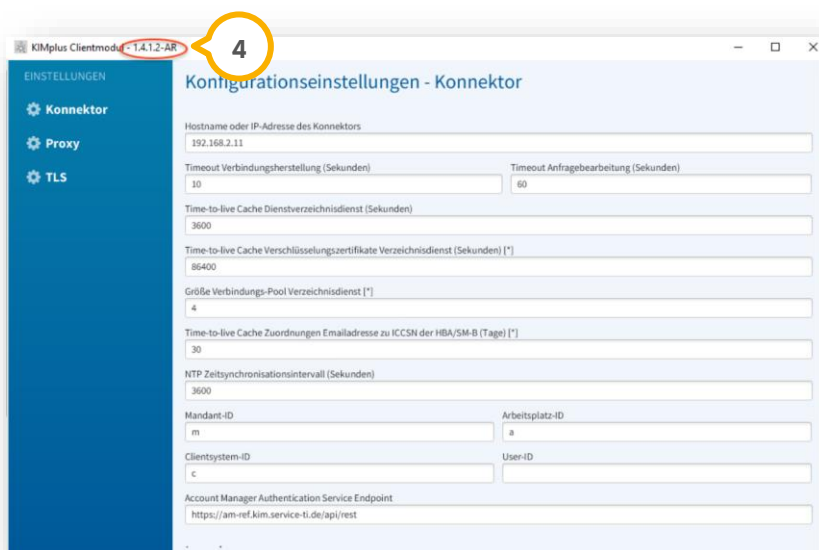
KIMplus Clientmodul - 1.4.1.2-AR

4

EINSTELLUNGEN

Konnektor

Proxy

TLS

Konfigurationseinstellungen - Konnektor

Hostname oder IP-Adresse des Konnektors

192.168.2.11

Timeout Verbindungsherstellung (Sekunden)

10

Timeout Anfragebearbeitung (Sekunden)

60

Time-to-live Cache Dienstverzeichnisdienst (Sekunden)

3600

Time-to-live Cache Verschlüsselungszertifikate Verzeichnisdienst (Sekunden) [*]

86400

Größe Verbindungs-Pool Verzeichnisdienst [*]

4

Time-to-live Cache Zuordnungen Emailadresse zu ICCSN der HBA/SM-B (Tage) [*]

30

NTP Zeitsynchronisationsintervall (Sekunden)

3600

Mandant-ID

m

Arbeitsplatz-ID

a

Clientsystem-ID

c

User-ID

Account Manager Authentication Service Endpoint

https://am-ref.kim.service-ti.de/api/rest